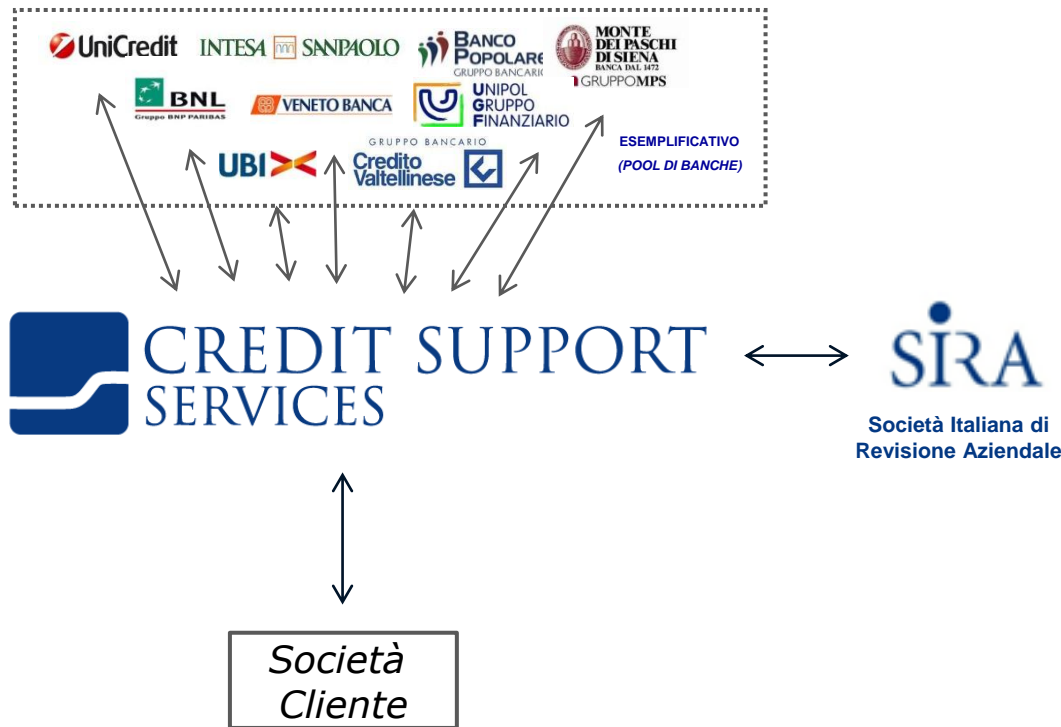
UniCredit INTESA SANPAOLO BANCO POPOLARE GRUPPO BANCARIO MONTE DEI PASCHI DI SIENA BANCA DAL 1472 GRUPPOMPS

BNL Gruppo BNP PARIBAS VENETO BANCA UNIPOL GRUPPO FINANZIARIO

UBI GRUPPO BANCARIO Credito Valtellinese

ESEMPLIFICATIVO
(POOL DI BANCHE)

CREDIT SUPPORT SERVICES

SIRA

Società Italiana di Revisione Aziendale

Società Cliente